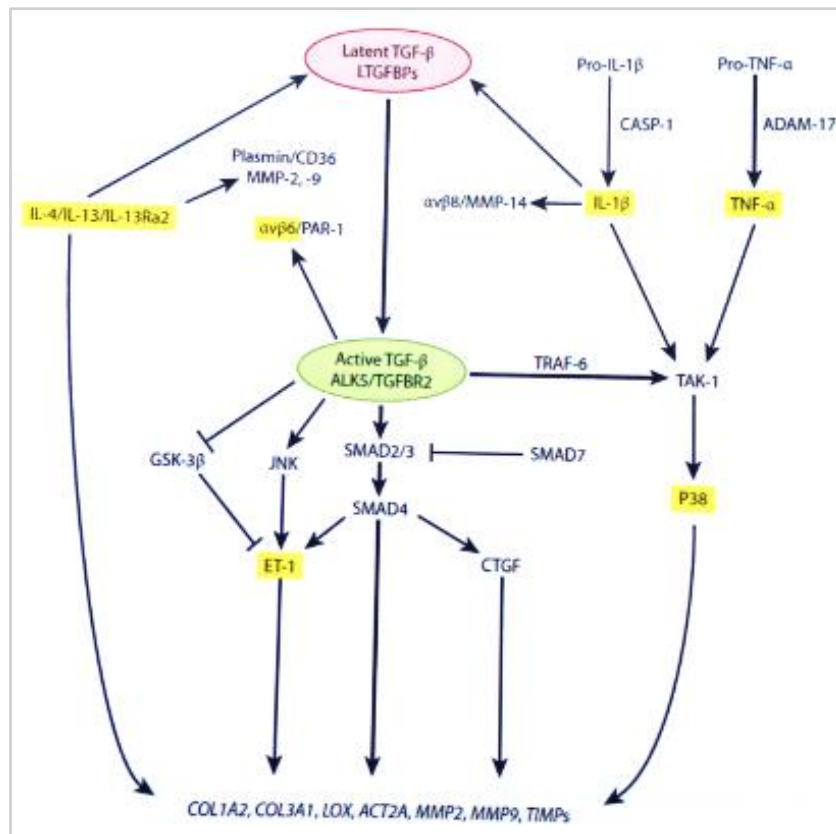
Latent TGF-β
LTGFBPs

Pro-IL-1β

Pro-TNF-α

CASP-1

ADAM-17

Plasmin/CD36
MMP-2, -9

IL-4/IL-13/IL-13Ra2

αvβ8/MMP-14

IL-1β

TNF-α

αvβ6/PAR-1

Active TGF-β
ALK5/TGFBR2

TRAF-6

TAK-1

GSK-3β

JNK

SMAD2/3

SMAD7

SMAD4

P38

ET-1

CTGF

COL1A2, COL3A1, LOX, ACT2A, MMP2, MMP9, TIMPs